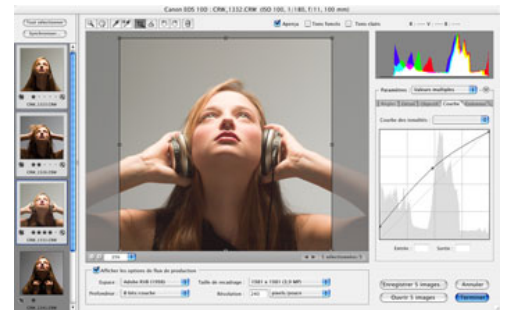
Canon EOS 10D : CRW_1332.CRW (ISO 100, 1/180, f/11, 100 mm)

Tout sélectionner
Synchroniser

Aperçu
Tons foncés
Tons clairs

Paramètres : Valeurs multiples

Courbe
Courbe des tonalités :

Entrée :
Sortie :

CRW_1331.CRW
CRW_1332.CRW
CRW_1333.CRW
CRW_1334.CRW

25%

5 sélectionnées

Afficher les options de flux de production
Espace : Adobe RVB (1998)
Taille de recadrage : 1501 x 1501 (2,3 MP)
Profondeur : 8 bits/couche
Résolution : 240 pixels/pouce

Enregistrer 5 images...
Ouvrir 5 images
Annuler
Terminé